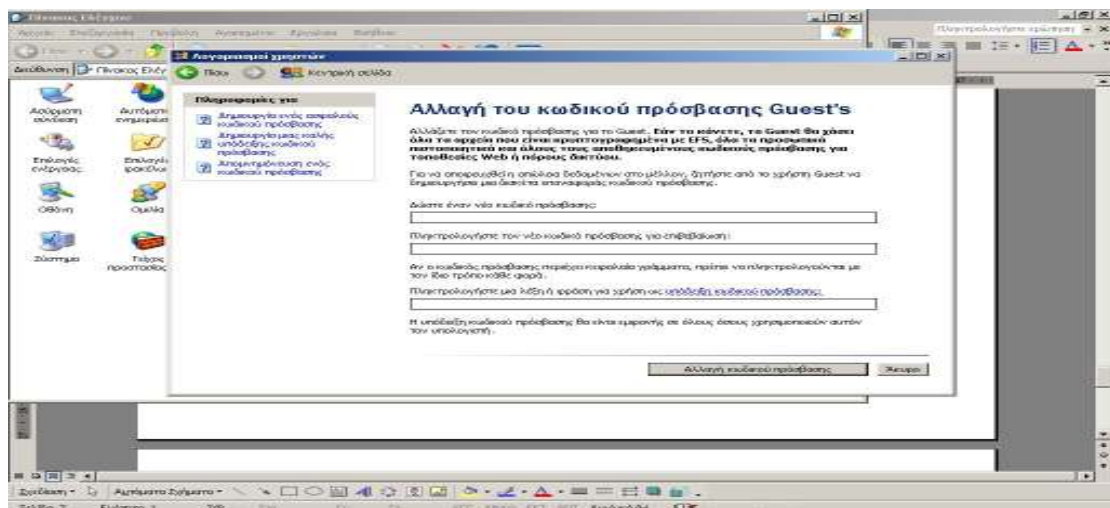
Πίνακας Ελέγχου

Αρχείο Επεξεργασία Προβολή Αγαπημένα Εργαλεία Βοήθεια

Διεύθυνση Πίνακας Ελέγχου

Πληκτρολογήστε ερώτηση

Λογαριασμοί χρηστών

Πίσω Κεντρική σελίδα

Αφύρματη σύνδεση
Αυτόματη ενημέρωση
Επιλογές ενέργειας
Επιλογές φακέλων
Οθόνη
Ομιλία
Σύστημα
Τείχος προστασίας

Πληροφορίες για

Δημιουργία ενός ασφαλούς κωδικού πρόσβασης
Δημιουργία μιας καλής υπόδειξης κωδικού πρόσβασης
Απομνημόνευση ενός κωδικού πρόσβασης

Αλλαγή του κωδικού πρόσβασης Guest's

Αλλάζετε τον κωδικό πρόσβασης για το Guest. Εάν το κάνετε, το Guest θα χάσει όλα τα αρχεία που είναι κρυπτογραφημένα με EFS, όλα τα προσωπικά πιστοποιητικά και όλους τους αποθηκευμένους κωδικούς πρόσβασης για τοποθεσίες Web ή πόρους δικτύου.

Για να αποφευχθεί η απώλεια δεδομένων στο μέλλον, ζητήστε από το χρήστη Guest να δημιουργήσει μια δισκέτα επαναφοράς κωδικού πρόσβασης.

Δώστε έναν νέο κωδικό πρόσβασης:

Πληκτρολογήστε τον νέο κωδικό πρόσβασης για επιβεβαίωση:

Αν ο κωδικός πρόσβασης περιέχει κεφαλαία γράμματα, πρέπει να πληκτρολογούνται με τον ίδιο τρόπο κάθε φορά.

Πληκτρολογήστε μια λέξη ή φράση για χρήση ως υπόδειξη κωδικού πρόσβασης:

Η υπόδειξη κωδικού πρόσβασης θα είναι εμφανής σε όλους όσους χρησιμοποιούν αυτόν τον υπολογιστή.

Αλλαγή κωδικού πρόσβασης
Άκυρο

Σχεδίαση
Αυτόματα Σχήματα